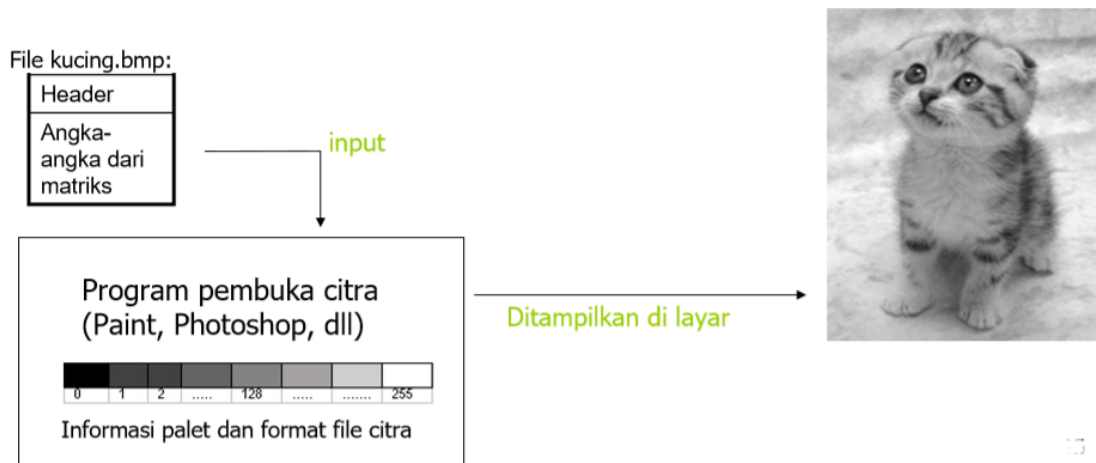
File kucing.bmp:

Header

Angka-angka dari matriks

input

Program pembuka citra (Paint, Photoshop, dll)

| 0 | 1 | 2 | ..... | 128 | ..... | ....... | 255 |
|---|---|---|---|---|---|---|---|

Informasi palet dan format file citra

Ditampilkan di layar

15